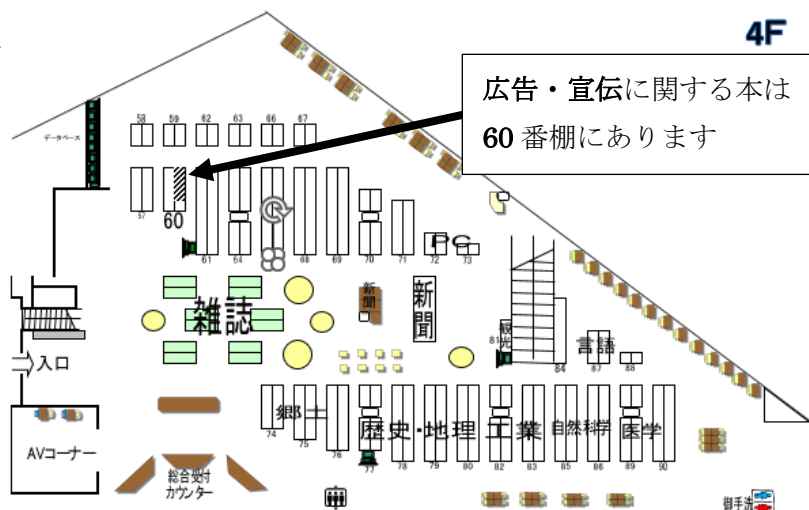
4F

広告・宣伝に関する本は
60 番棚にあります

データベース

58 59 62 63 66 67

57 60 61 64 68 69 70 71 72 73

PC

雑誌

新聞

新聞

観光

書籍

81 84 87 88

入口

AVコーナー

郷土

歴史・地理 工業 自然科学 医学

74 75 76 77 78 79 80 82 83 85 86 89 90

総合受付
カウンター

御手洗